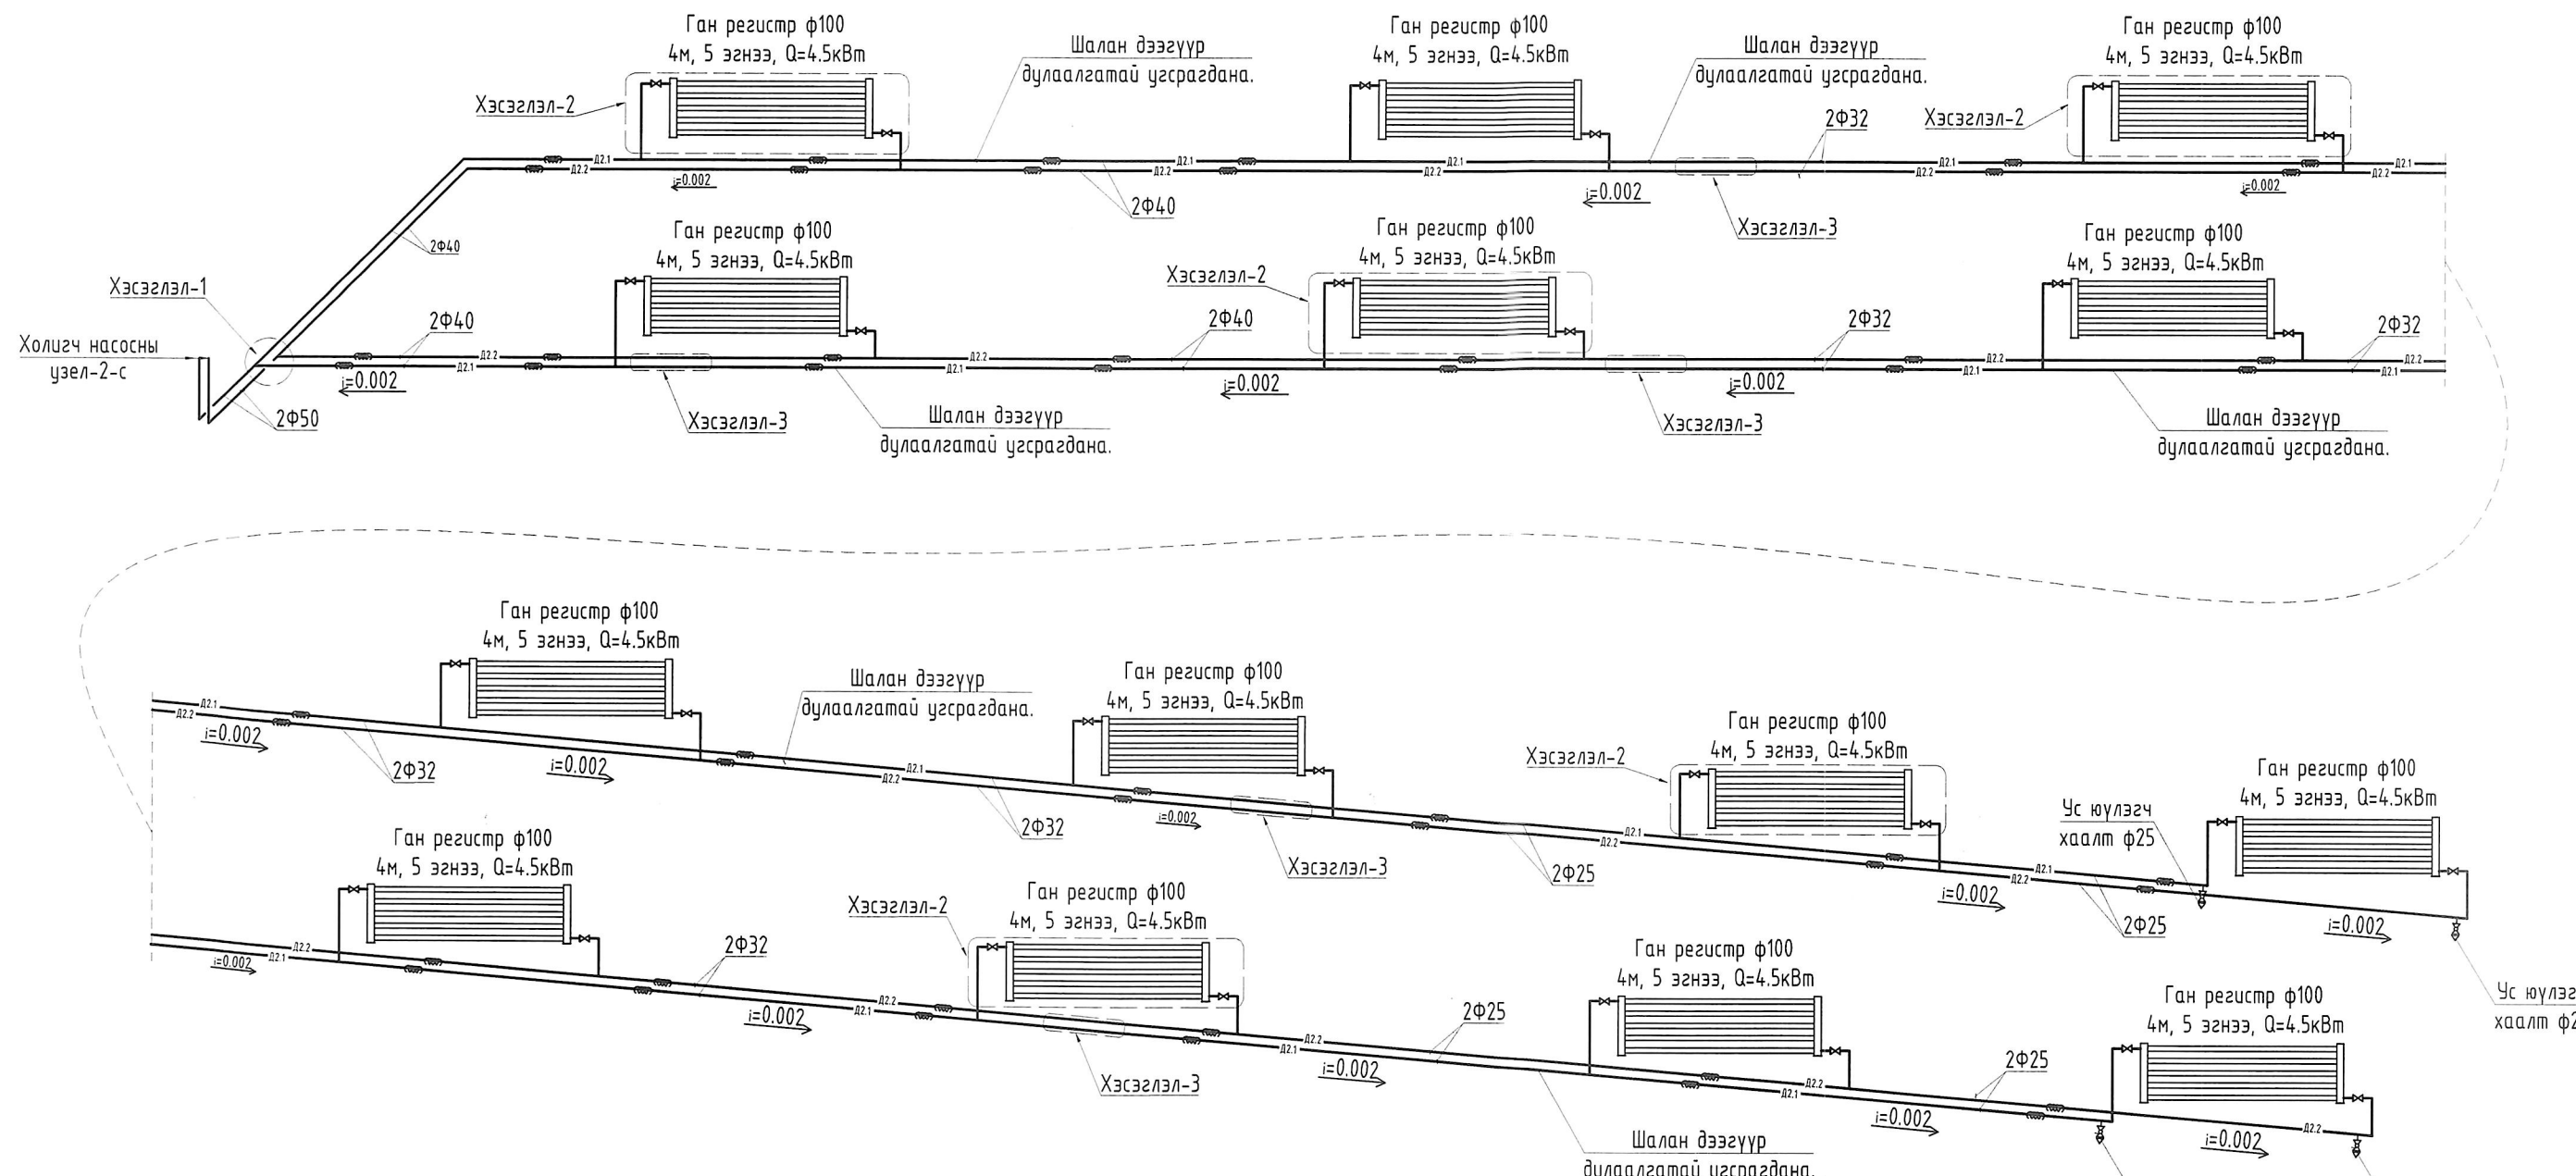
Ган регистр ф100
4м, 5 эгнээ, Q=4.5кВт

Шалан дээгүүр
дулаалгатай угсрагдана.

Ган регистр ф100
4м, 5 эгнээ, Q=4.5кВт

Шалан дээгүүр
дулаалгатай угсрагдана.

Ган регистр ф100
4м, 5 эгнээ, Q=4.5кВт

Хэсэглэл-2

2Ф32

Хэсэглэл-2

Д2.1
Д2.2

i=0.002

2Ф40

i=0.002

Хэсэглэл-3

i=0.002

2Ф40

Ган регистр ф100
4м, 5 эгнээ, Q=4.5кВт

Ган регистр ф100
4м, 5 эгнээ, Q=4.5кВт

Ган регистр ф100
4м, 5 эгнээ, Q=4.5кВт

Хэсэглэл-2

Хэсэглэл-1

2Ф40

2Ф40

2Ф32

2Ф32

Холигч насосны
узел-2-с

i=0.002

i=0.002

i=0.002

2Ф50

Хэсэглэл-3

Шалан дээгүүр
дулаалгатай угсрагдана.

Хэсэглэл-3

Шалан дээгүүр
дулаалгатай угсрагдана.

Ган регистр ф100
4м, 5 эгнээ, Q=4.5кВт

Шалан дээгүүр
дулаалгатай угсрагдана.

Ган регистр ф100
4м, 5 эгнээ, Q=4.5кВт

Ган регистр ф100
4м, 5 эгнээ, Q=4.5кВт

i=0.002

Хэсэглэл-2

2Ф32

i=0.002

Ус юулэгч
хаалт ф25

Ган регистр ф100
4м, 5 эгнээ, Q=4.5кВт

2Ф32

i=0.002

Хэсэглэл-3

2Ф25

Ган регистр ф100
4м, 5 эгнээ, Q=4.5кВт

i=0.002

2Ф25

i=0.002

Хэсэглэл-2

Ган регистр ф100
4м, 5 эгнээ, Q=4.5кВт

2Ф32

i=0.002

Ус юулэг
хаалт ф2

i=0.002

Ган регистр ф100
4м, 5 эгнээ, Q=4.5кВт

2Ф25

Ган регистр ф100
4м, 5 эгнээ, Q=4.5кВт

Хэсэглэл-3

i=0.002

2Ф25

i=0.002

i=0.002

Шалан дээгүүр
дулаалгатай угсрагдана.